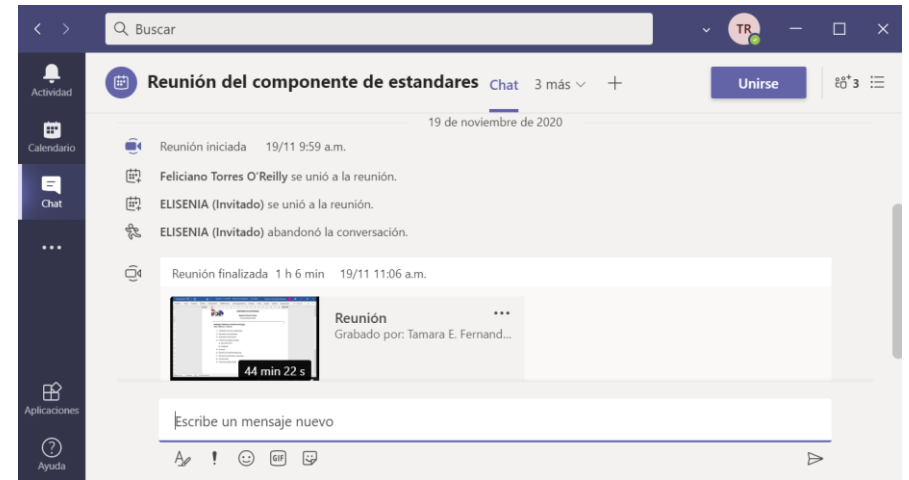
Buscar

TR

Actividad

Calendario

Chat

...

Aplicaciones

Ayuda

Reunión del componente de estandares Chat 3 más

Unirse

3

19 de noviembre de 2020

Reunión iniciada 19/11 9:59 a.m.

**Feliciano Torres O'Reilly** se unió a la reunión.

**ELISENIA (Invitado)** se unió a la reunión.

**ELISENIA (Invitado)** abandonó la conversación.

Reunión finalizada 1 h 6 min 19/11 11:06 a.m.

44 min 22 s

Reunión

Grabado por: Tamara E. Fernand...

Escribe un mensaje nuevo

GIF